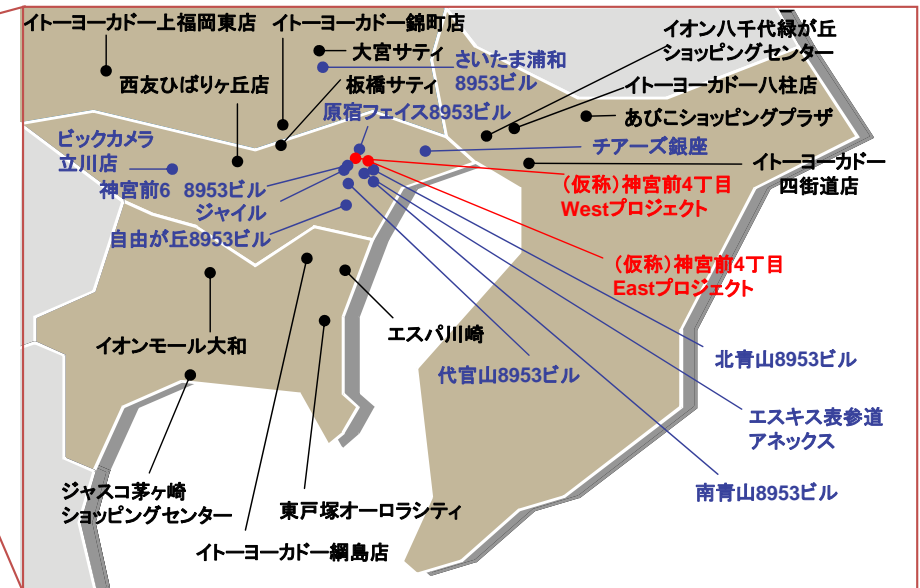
イトーヨーカドー上福岡東店
イトーヨーカドー錦町店
大宮サティ
さいたま浦和
8953ビル
イオン八千代緑が丘
ショッピングセンター
西友ひばりヶ丘店
板橋サティ
イトーヨーカドー八柱店
原宿フェイス8953ビル
あびこショッピングプラザ
ビックカメラ
立川店
チアーズ銀座
イトーヨーカドー
四街道店
神宮前6
8953ビル
ジャイル
(仮称)神宮前4丁目
Westプロジェクト
自由が丘8953ビル
(仮称)神宮前4丁目
Eastプロジェクト
エスパ川崎
イオンモール大和
北青山8953ビル
代官山8953ビル
エスキス表参道
アネックス
南青山8953ビル
ジャスコ茅ヶ崎
ショッピングセンター
東戸塚オーロラシティ
イトーヨーカドー綱島店